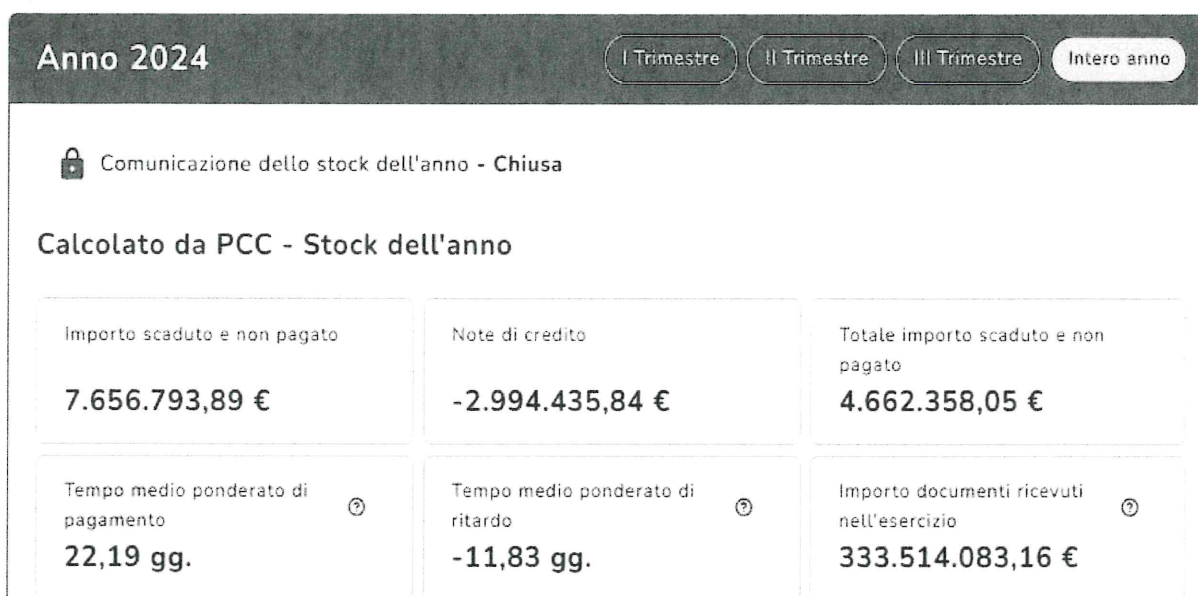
Anno 2024

I Trimestre II Trimestre III Trimestre Intero anno

Comunicazione dello stock dell'anno - Chiusa

Calcolato da PCC - Stock dell'anno

Importo scaduto e non pagato
7.656.793,89 €

Note di credito
-2.994.435,84 €

Totale importo scaduto e non pagato
4.662.358,05 €

Tempo medio ponderato di pagamento
22,19 gg.

Tempo medio ponderato di ritardo
-11,83 gg.

Importo documenti ricevuti nell'esercizio
333.514.083,16 €